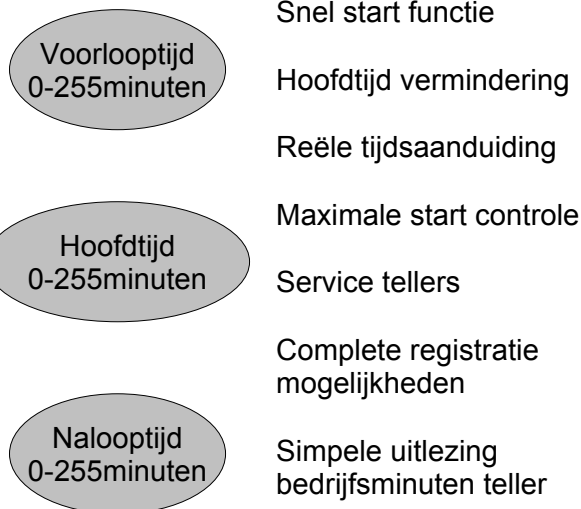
Voorlooptijd
0-255minuten

Hoofdtijd
0-255minuten

Nalooptijd
0-255minuten

Snel start functie

Hoofdtijd vermindering

Reële tijdsaanduiding

Maximale start controle

Service tellers

Complete registratie mogelijkheden

Simpele uitlezing bedrijfsminuten teller